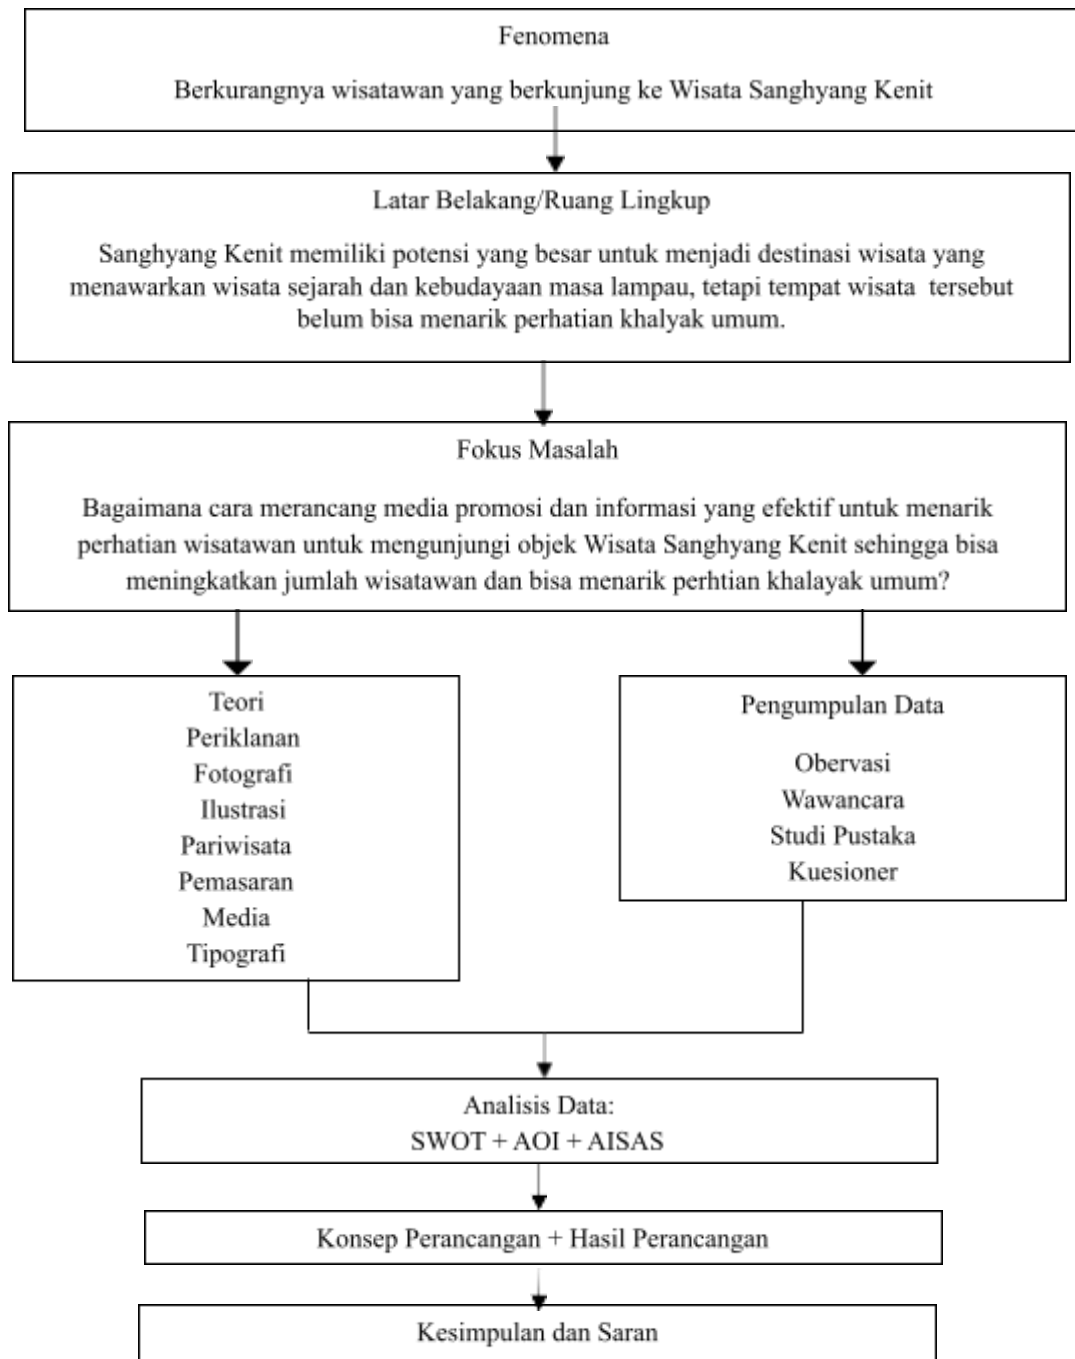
Fenomena

Berkurangnya wisatawan yang berkunjung ke Wisata Sanghyang Kenit

Latar Belakang/Ruang Lingkup

Sanghyang Kenit memiliki potensi yang besar untuk menjadi destinasi wisata yang menawarkan wisata sejarah dan kebudayaan masa lampau, tetapi tempat wisata tersebut belum bisa menarik perhatian khalyak umum.

Fokus Masalah

Bagaimana cara merancang media promosi dan informasi yang efektif untuk menarik perhatian wisatawan untuk mengunjungi objek Wisata Sanghyang Kenit sehingga bisa meningkatkan jumlah wisatawan dan bisa menarik perhtian khalayak umum?

Teori
Periklanan
Fotografi
Ilustrasi
Pariwisata
Pemasaran
Media
Tipografi

Pengumpulan Data

Obervasi
Wawancara
Studi Pustaka
Kuesioner

Analisis Data:
SWOT + AOI + AISAS

Konsep Perancangan + Hasil Perancangan

Kesimpulan dan Saran